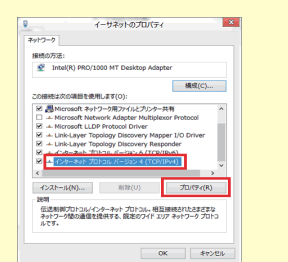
イーサネットのプロパティ

ネットワーク

接続の方法:

Intel(R) PRO/1000 MT Desktop Adapter

構成(C)...

この接続は次の項目を使用します(O):

Microsoft ネットワーク用ファイルとプリンター共有
Microsoft Network Adapter Multiplexor Protocol
Microsoft LLDP Protocol Driver
Link-Layer Topology Discovery Mapper I/O Driver
Link-Layer Topology Discovery Responder
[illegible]
インターネット プロトコル バージョン 4 (TCP/IPv4)

インストール(N)...

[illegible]

プロパティ(R)

説明

伝送制御プロトコル/インターネット プロトコル。相互接続されたさまざまなネットワーク間の通信を提供する、既定のワイド エリア ネットワーク プロトコルです。

OK

キャンセル